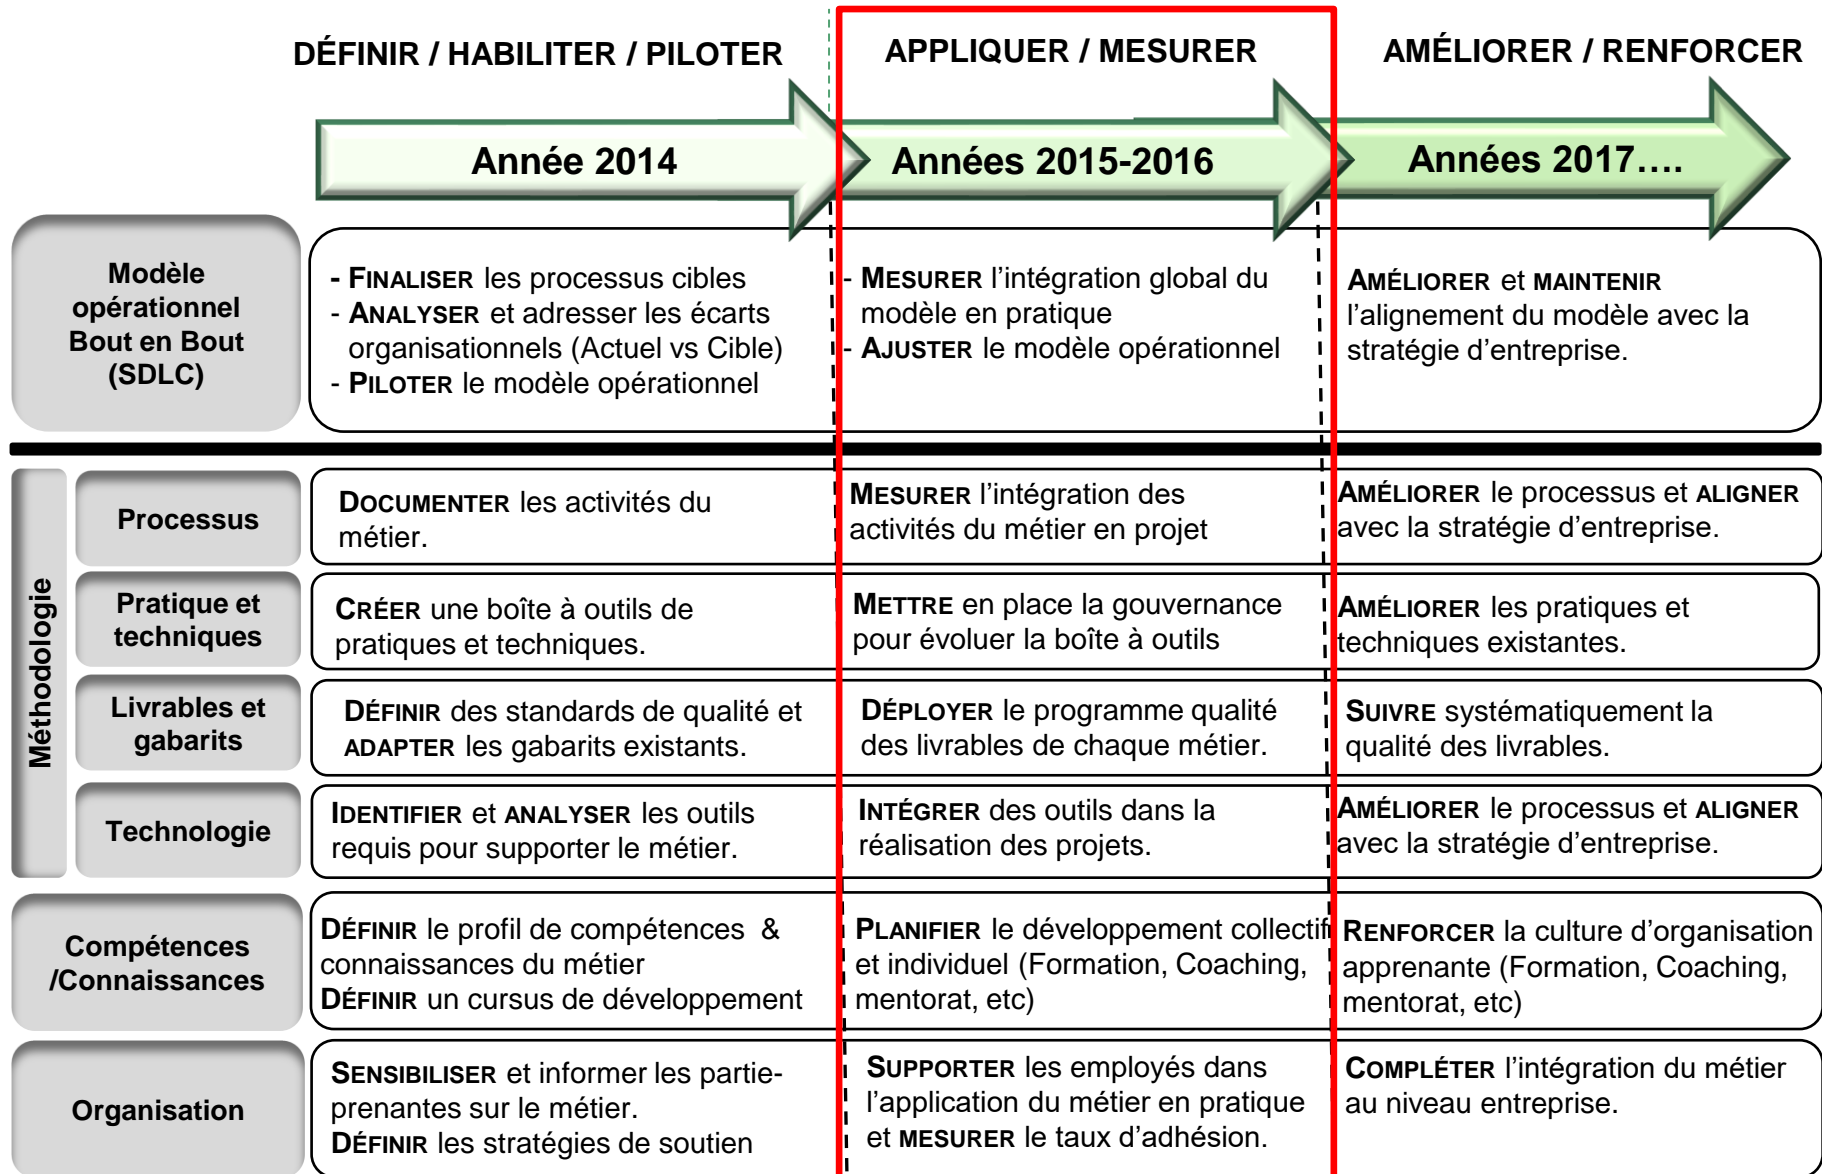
DÉFINIR / HABILITER / PILOTER

APPLIQUER / MESURER

AMÉLIORER / RENFORCER

Année 2014

Années 2015-2016

Années 2017….

| | Année 2014 | Années 2015-2016 | Années 2017…. |
|---|---|---|---|
| Modèle opérationnel Bout en Bout (SDLC) | - FINALISER les processus cibles<br>- ANALYSER et adresser les écarts organisationnels (Actuel vs Cible)<br>- PILOTER le modèle opérationnel | - MESURER l'intégration global du modèle en pratique<br>- AJUSTER le modèle opérationnel | AMÉLIORER et MAINTENIR l'alignement du modèle avec la stratégie d'entreprise. |
| Méthodologie – Processus | DOCUMENTER les activités du métier. | MESURER l'intégration des activités du métier en projet | AMÉLIORER le processus et ALIGNER avec la stratégie d'entreprise. |
| Méthodologie – Pratique et techniques | CRÉER une boîte à outils de pratiques et techniques. | METTRE en place la gouvernance pour évoluer la boîte à outils | AMÉLIORER les pratiques et techniques existantes. |
| Méthodologie – Livrables et gabarits | DÉFINIR des standards de qualité et ADAPTER les gabarits existants. | DÉPLOYER le programme qualité des livrables de chaque métier. | SUIVRE systématiquement la qualité des livrables. |
| Méthodologie – Technologie | IDENTIFIER et ANALYSER les outils requis pour supporter le métier. | INTÉGRER des outils dans la réalisation des projets. | AMÉLIORER le processus et ALIGNER avec la stratégie d'entreprise. |
| Compétences /Connaissances | DÉFINIR le profil de compétences & connaissances du métier<br>DÉFINIR un cursus de développement | PLANIFIER le développement collectif et individuel (Formation, Coaching, mentorat, etc) | RENFORCER la culture d'organisation apprenante (Formation, Coaching, mentorat, etc) |
| Organisation | SENSIBILISER et informer les parties-prenantes sur le métier.<br>DÉFINIR les stratégies de soutien | SUPPORTER les employés dans l'application du métier en pratique et MESURER le taux d'adhésion. | COMPLÉTER l'intégration du métier au niveau entreprise. |